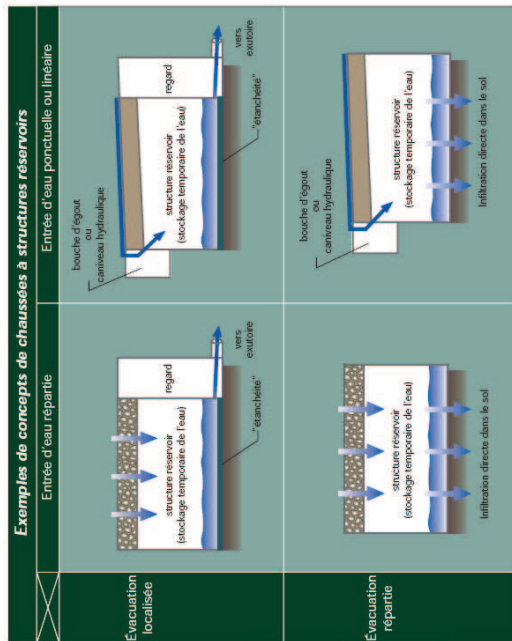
Exemples de concepts de chaussées à structures réservoirs

| | Entrée d'eau répartie | Entrée d'eau ponctuelle ou linéaire |
|---|---|---|
| Évacuation localisée | structure réservoir (stockage temporaire de l'eau) regard vers exutoire "étanchéité" | bouche d'égout ou caniveau hydraulique structure réservoir (stockage temporaire de l'eau) regard vers exutoire "étanchéité" |
| Évacuation répartie | structure réservoir (stockage temporaire de l'eau) Infiltration directe dans le sol | bouche d'égout ou caniveau hydraulique structure réservoir (stockage temporaire de l'eau) Infiltration directe dans le sol |